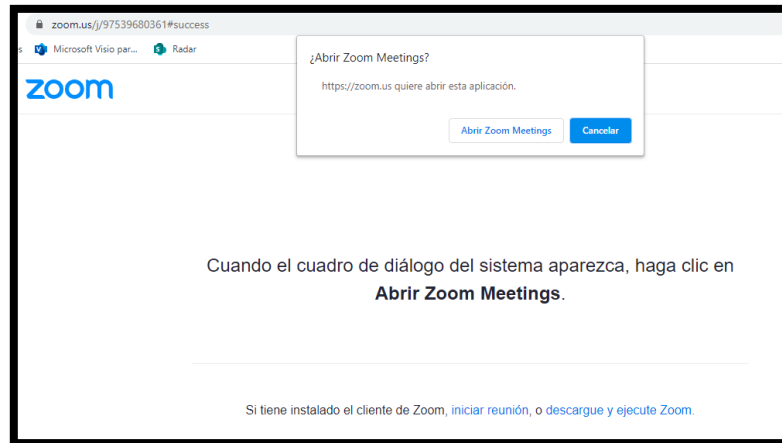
zoom.us/j/97539680361#success

s Microsoft Visio par... Radar

zoom

¿Abrir Zoom Meetings?

https://zoom.us quiere abrir esta aplicación.

Abrir Zoom Meetings Cancelar

Cuando el cuadro de diálogo del sistema aparezca, haga clic en **Abrir Zoom Meetings**.

Si tiene instalado el cliente de Zoom, iniciar reunión, o descargue y ejecute Zoom.